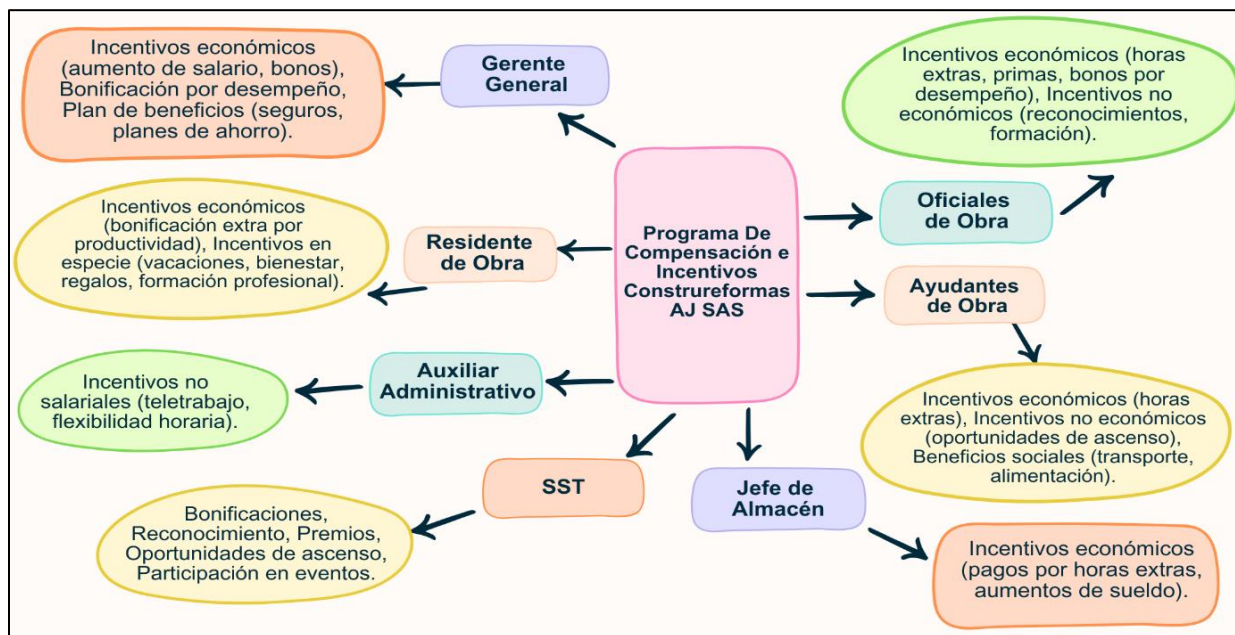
Programa De Compensación e Incentivos Construreformas AJ SAS

Gerente General

Incentivos económicos (aumento de salario, bonos), Bonificación por desempeño, Plan de beneficios (seguros, planes de ahorro).

Residente de Obra

Incentivos económicos (bonificación extra por productividad), Incentivos en especie (vacaciones, bienestar, regalos, formación profesional).

Auxiliar Administrativo

Incentivos no salariales (teletrabajo, flexibilidad horaria).

SST

Bonificaciones, Reconocimiento, Premios, Oportunidades de ascenso, Participación en eventos.

Jefe de Almacén

Incentivos económicos (pagos por horas extras, aumentos de sueldo).

Oficiales de Obra

Incentivos económicos (horas extras, primas, bonos por desempeño), Incentivos no económicos (reconocimientos, formación).

Ayudantes de Obra

Incentivos económicos (horas extras), Incentivos no económicos (oportunidades de ascenso), Beneficios sociales (transporte, alimentación).